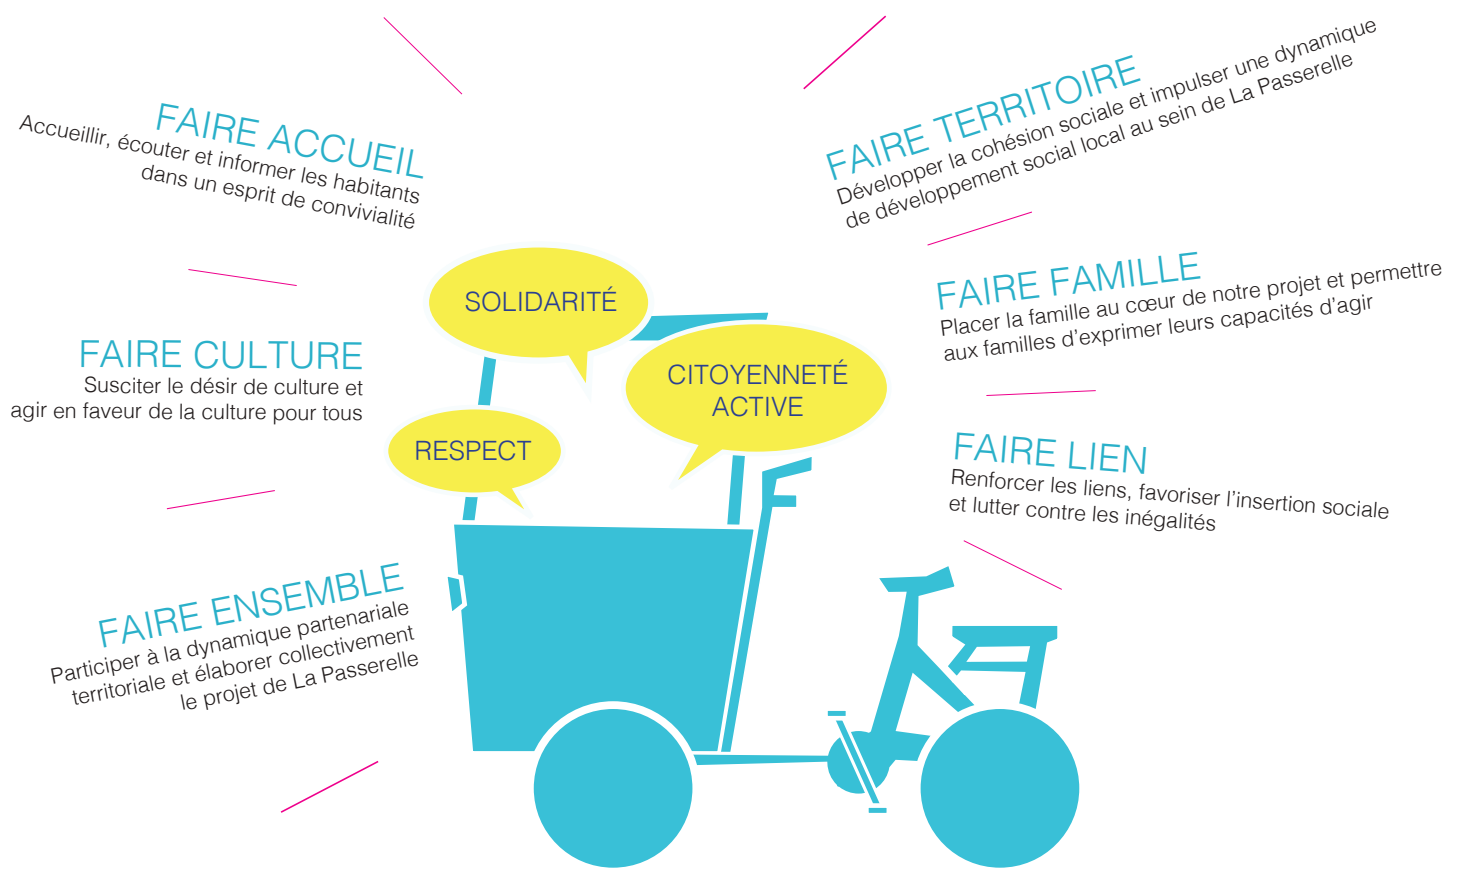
FAIRE ACCUEIL
Accueillir, écouter et informer les habitants dans un esprit de convivialité

FAIRE CULTURE
Susciter le désir de culture et agir en faveur de la culture pour tous

FAIRE ENSEMBLE
Participer à la dynamique partenariale territoriale et élaborer collectivement le projet de La Passerelle

SOLIDARITÉ

CITOYENNETÉ ACTIVE

RESPECT

FAIRE TERRITOIRE
Développer la cohésion sociale et impulser une dynamique de développement social local au sein de La Passerelle

FAIRE FAMILLE
Placer la famille au cœur de notre projet et permettre aux familles d'exprimer leurs capacités d'agir

FAIRE LIEN
Renforcer les liens, favoriser l'insertion sociale et lutter contre les inégalités